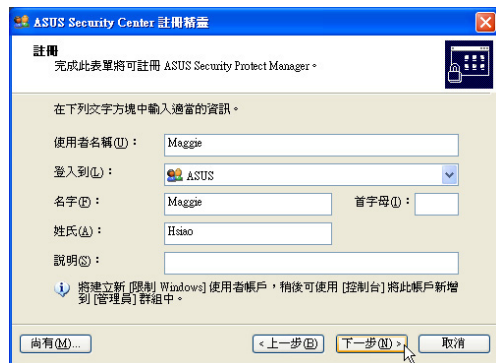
ASUS Security Center 註冊精靈

註冊
完成此表單將可註冊 ASUS Security Protect Manager。

在下列文字方塊中輸入適當的資訊。

使用者名稱(U)： Maggie

登入到(L)： ASUS

名字(F)： Maggie

首字母(I)：

姓氏(A)： Hsiao

說明(S)：

將建立新 [限制 Windows] 使用者帳戶，稍後可使用 [控制台] 將此帳戶新增到 [管理員] 群組中。

尚有(M)...

< 上一步(B)

下一步(N) >

取消